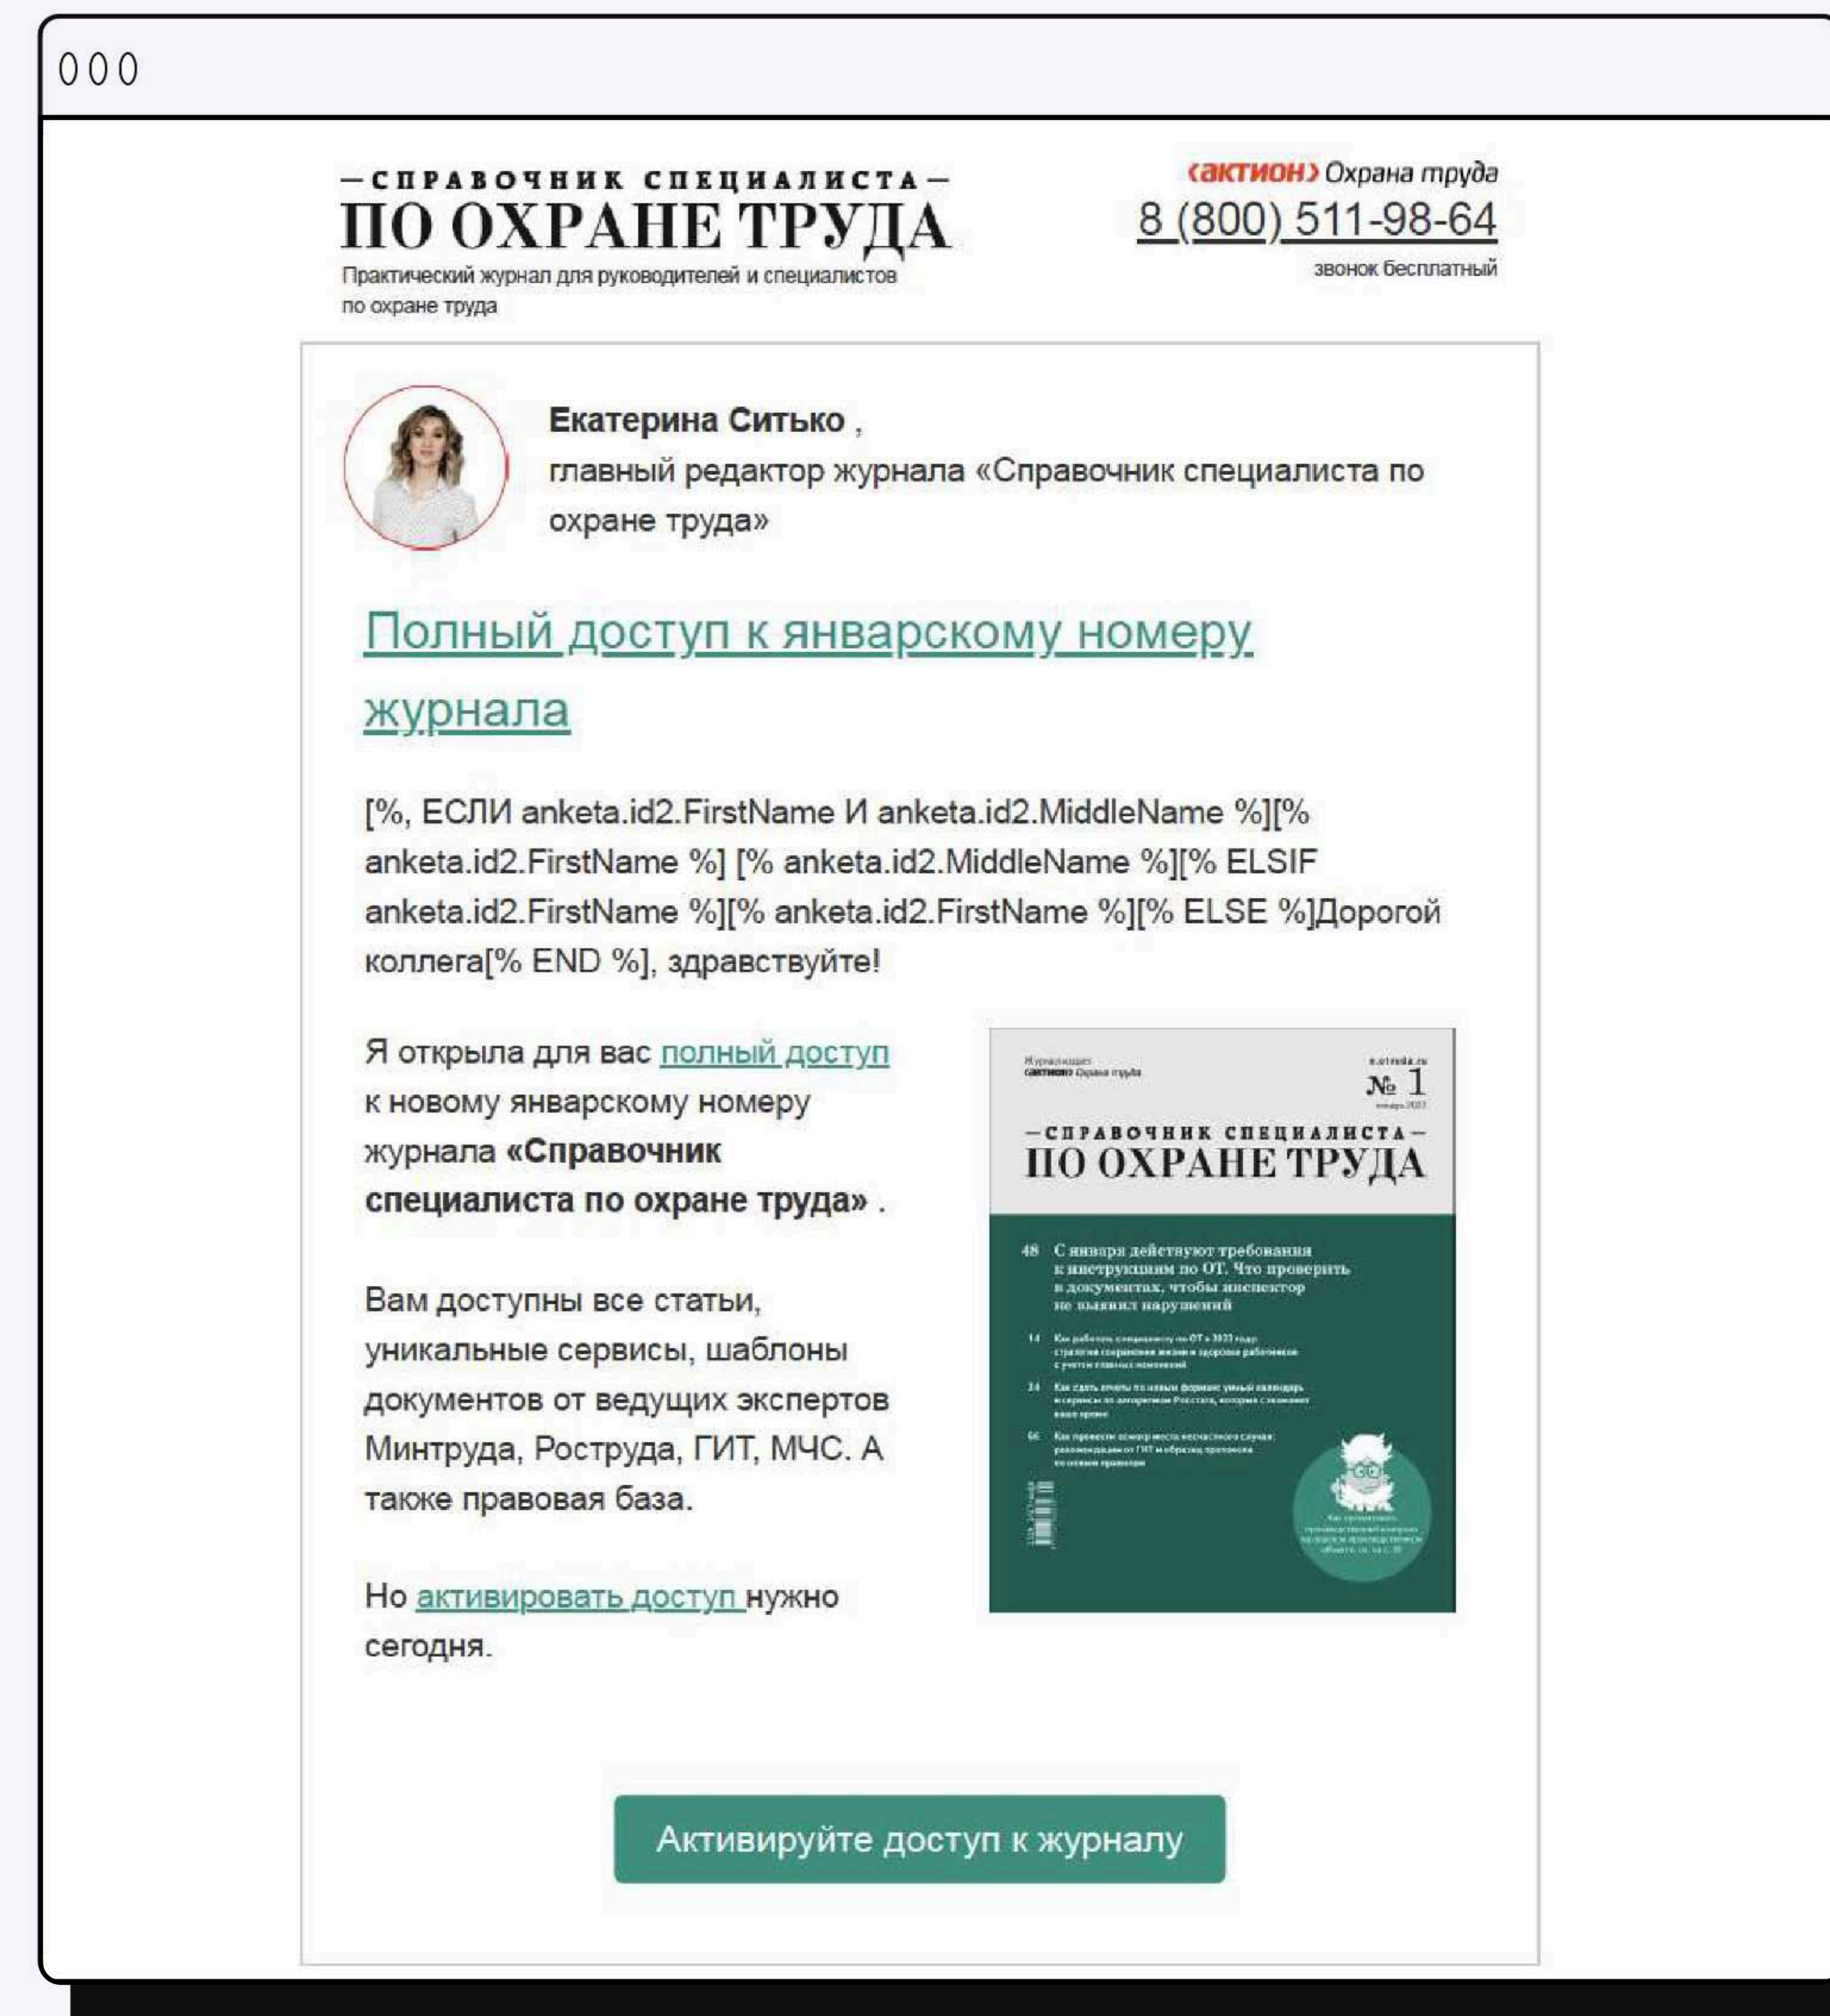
000

—СПРАВОЧНИК СПЕЦИАЛИСТА—
ПО ОХРАНЕ ТРУДА
Практический журнал для руководителей и специалистов по охране труда

‹актион› Охрана труда
8 (800) 511-98-64
звонок бесплатный

Екатерина Ситько ,
главный редактор журнала «Справочник специалиста по охране труда»

Полный доступ к январскому номеру журнала

[%, ЕСЛИ anketa.id2.FirstName И anketa.id2.MiddleName %][% anketa.id2.FirstName %] [% anketa.id2.MiddleName %][% ELSIF anketa.id2.FirstName %][% anketa.id2.FirstName %][% ELSE %]Дорогой коллега[% END %], здравствуйте!

Я открыла для вас полный доступ к новому январскому номеру журнала «Справочник специалиста по охране труда» .

Вам доступны все статьи, уникальные сервисы, шаблоны документов от ведущих экспертов Минтруда, Роструда, ГИТ, МЧС. А также правовая база.

Но активировать доступ нужно сегодня.

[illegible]
№ 1
—СПРАВОЧНИК СПЕЦИАЛИСТА—
ПО ОХРАНЕ ТРУДА
48 С января действуют требования к инструкциям по ОТ. Что проверить в документах, чтобы инспектор не выявил нарушений
14 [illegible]
24 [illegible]
66 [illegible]

Активируйте доступ к журналу